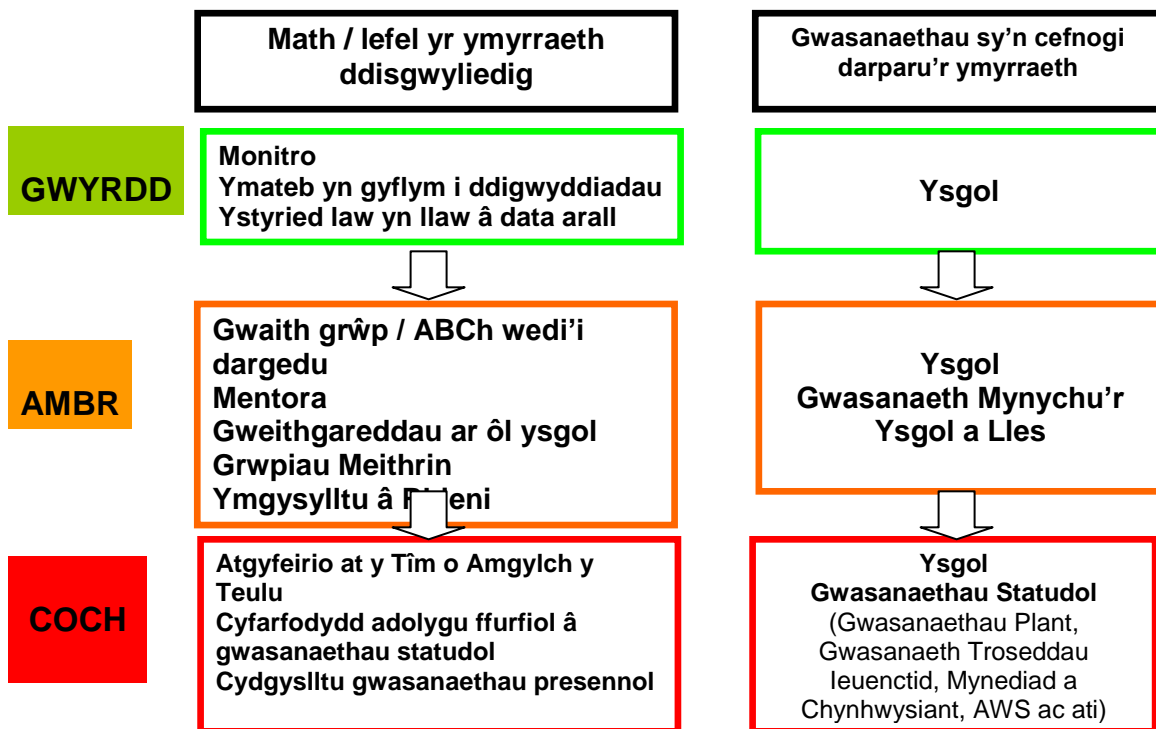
Math / lefel yr ymyrraeth ddisgwyliedig

Gwasanaethau sy'n cefnogi darparu'r ymyrraeth

GWYRDD

Monitro
Ymateb yn gyflym i ddigwyddiadau
Ystyried law yn llaw â data arall

Ysgol

AMBR

Gwaith grŵp / ABCh wedi'i dargedu
Mentora
Gweithgareddau ar ôl ysgol
Grwpiau Meithrin
Ymgysylltu â P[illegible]eni

Ysgol
Gwasanaeth Mynychu'r Ysgol a Lles

COCH

Atgyfeirio at y Tîm o Amgylch y Teulu
Cyfarfodydd adolygu ffurfiol â gwasanaethau statudol
Cydgyslltu gwasanaethau presennol

Ysgol
Gwasanaethau Statudol
(Gwasanaethau Plant, Gwasanaeth Troseddau Ieuenctid, Mynediad a Chynhwysiant, AWS ac ati)